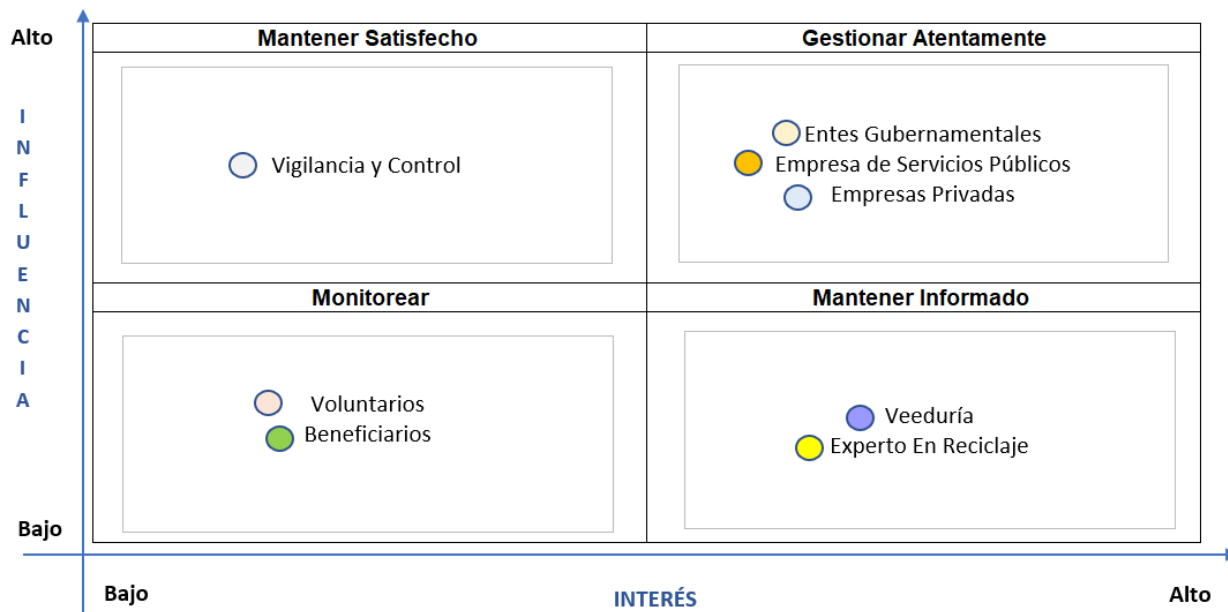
Alto

I
N
F
L
U
E
N
C
I
A

Mantener Satisfecho

Vigilancia y Control

Gestionar Atentamente

Entes Gubernamentales
Empresa de Servicios Públicos
Empresas Privadas

Monitorear

Voluntarios
Beneficiarios

Mantener Informado

Veeduría
Experto En Reciclaje

Bajo

Bajo

INTERÉS

Alto